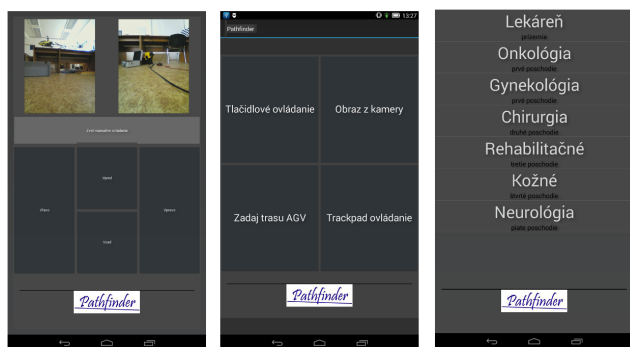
Zvoľ manuálne ovládanie

Dopredu

Vľavo

Vpravo

Dozadu

Pathfinder

13:27

Pathfinder

Tlačidlové ovládanie

Obraz z kamery

Zadaj trasu AGV

Trackpad ovládanie

Pathfinder

Lekáreň
prízemie

Onkológia
prvé poschodie

Gynekológia
prvé poschodie

Chirurgia
druhé poschodie

Rehabilitačné
tretie poschodie

Kožné
štvrté poschodie

Neurológia
piate poschodie

Pathfinder